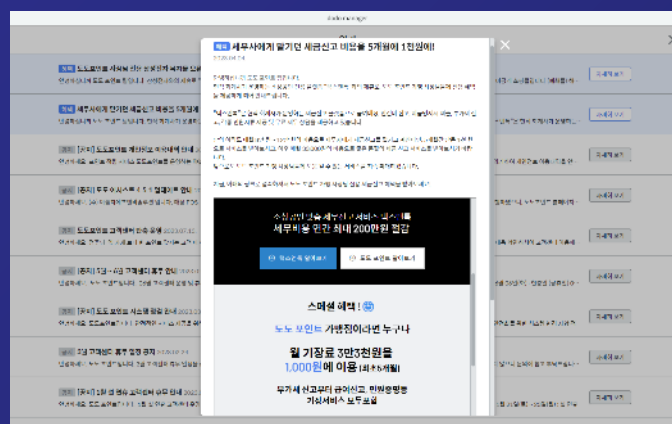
세무사에게 맡기던 세금신고 비용을 5개월에 1천원에!

무료 혜택 받기

스페셜 혜택!

노노 포인트 가맹점이라면 누구나

월 기장료 3만3천원을
1,000원에 이용 (최초5개월)

부가세 신고부터 급여신고, 민원응대등
기장서비스 모두포함

자세히 보기
자세히 보기
자세히 보기
자세히 보기
자세히 보기
자세히 보기
자세히 보기
자세히 보기
자세히 보기